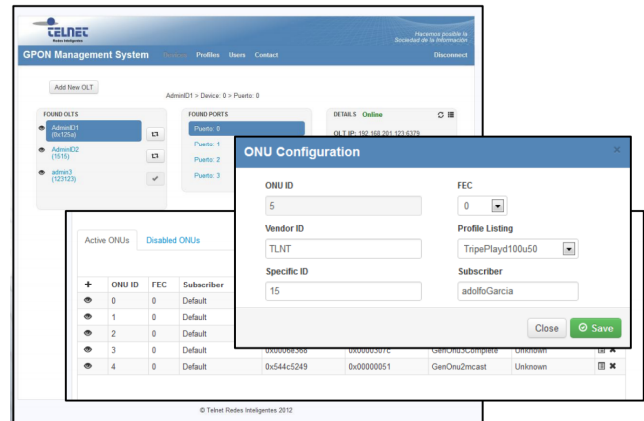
TELNET
Redes Inteligentes

Hacemos posible la Sociedad de la Información

GPON Management System Devices Profiles Users Contact Disconnect

Add New OLT

AdminID1 > Device: 0 > Puerto: 0

FOUND OLTS
AdminID1 (0x125a)
AdminID2 (1515)
admin3 (123123)

FOUND PORTS
Puerto: 0
Puerto: 1
Puerto: 2
Puerto: 3

DETAILS Online
OLT IP: 192.168.201.123:6379

ONU Configuration

ONU ID
5

FEC
0

Vendor ID
TLNT

Profile Listing
TripePlayd100u50

Specific ID
15

Subscriber
adolfoGarcia

Close Save

Active ONUs Disabled ONUs

| + | ONU ID | FEC | Subscriber | | | | | |
|---|---|---|---|---|---|---|---|---|
| | 0 | 0 | Default | | | | | |
| | 1 | 0 | Default | | | | | |
| | 2 | 0 | Default | | | | | |
| | 3 | 0 | Default | 0x0006e366 | 0x0000307c | GenOnu3Complete | Unknown | |
| | 4 | 0 | Default | 0x544c5249 | 0x00000051 | GenOnu2mcast | Unknown | |

© Telnet Redes Inteligentes 2012